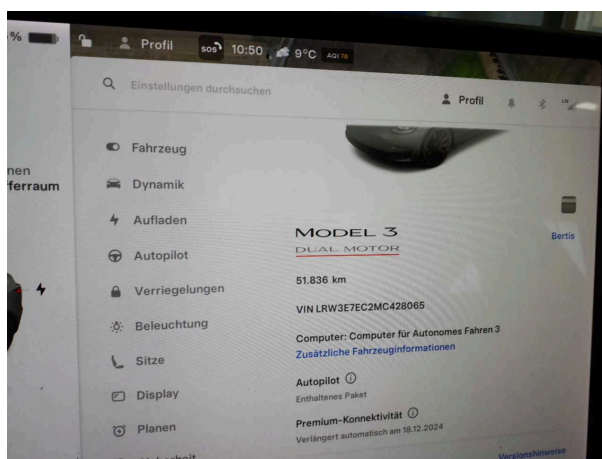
%

Profil SOS 10:50 9°C AQI 78

Einstellungen durchsuchen

Profil

nen
ferraum

Fahrzeug

Dynamik

Aufladen

Autopilot

Verriegelungen

Beleuchtung

Sitze

Display

Planen

MODEL 3
DUAL MOTOR

Bertis

51.836 km

VIN LRW3E7EC2MC428065

Computer: Computer für Autonomes Fahren 3

Zusätzliche Fahrzeuginformationen

Autopilot
Enthaltenes Paket

Premium-Konnektivität
Verlängert automatisch am 18.12.2024

Versionshinweise